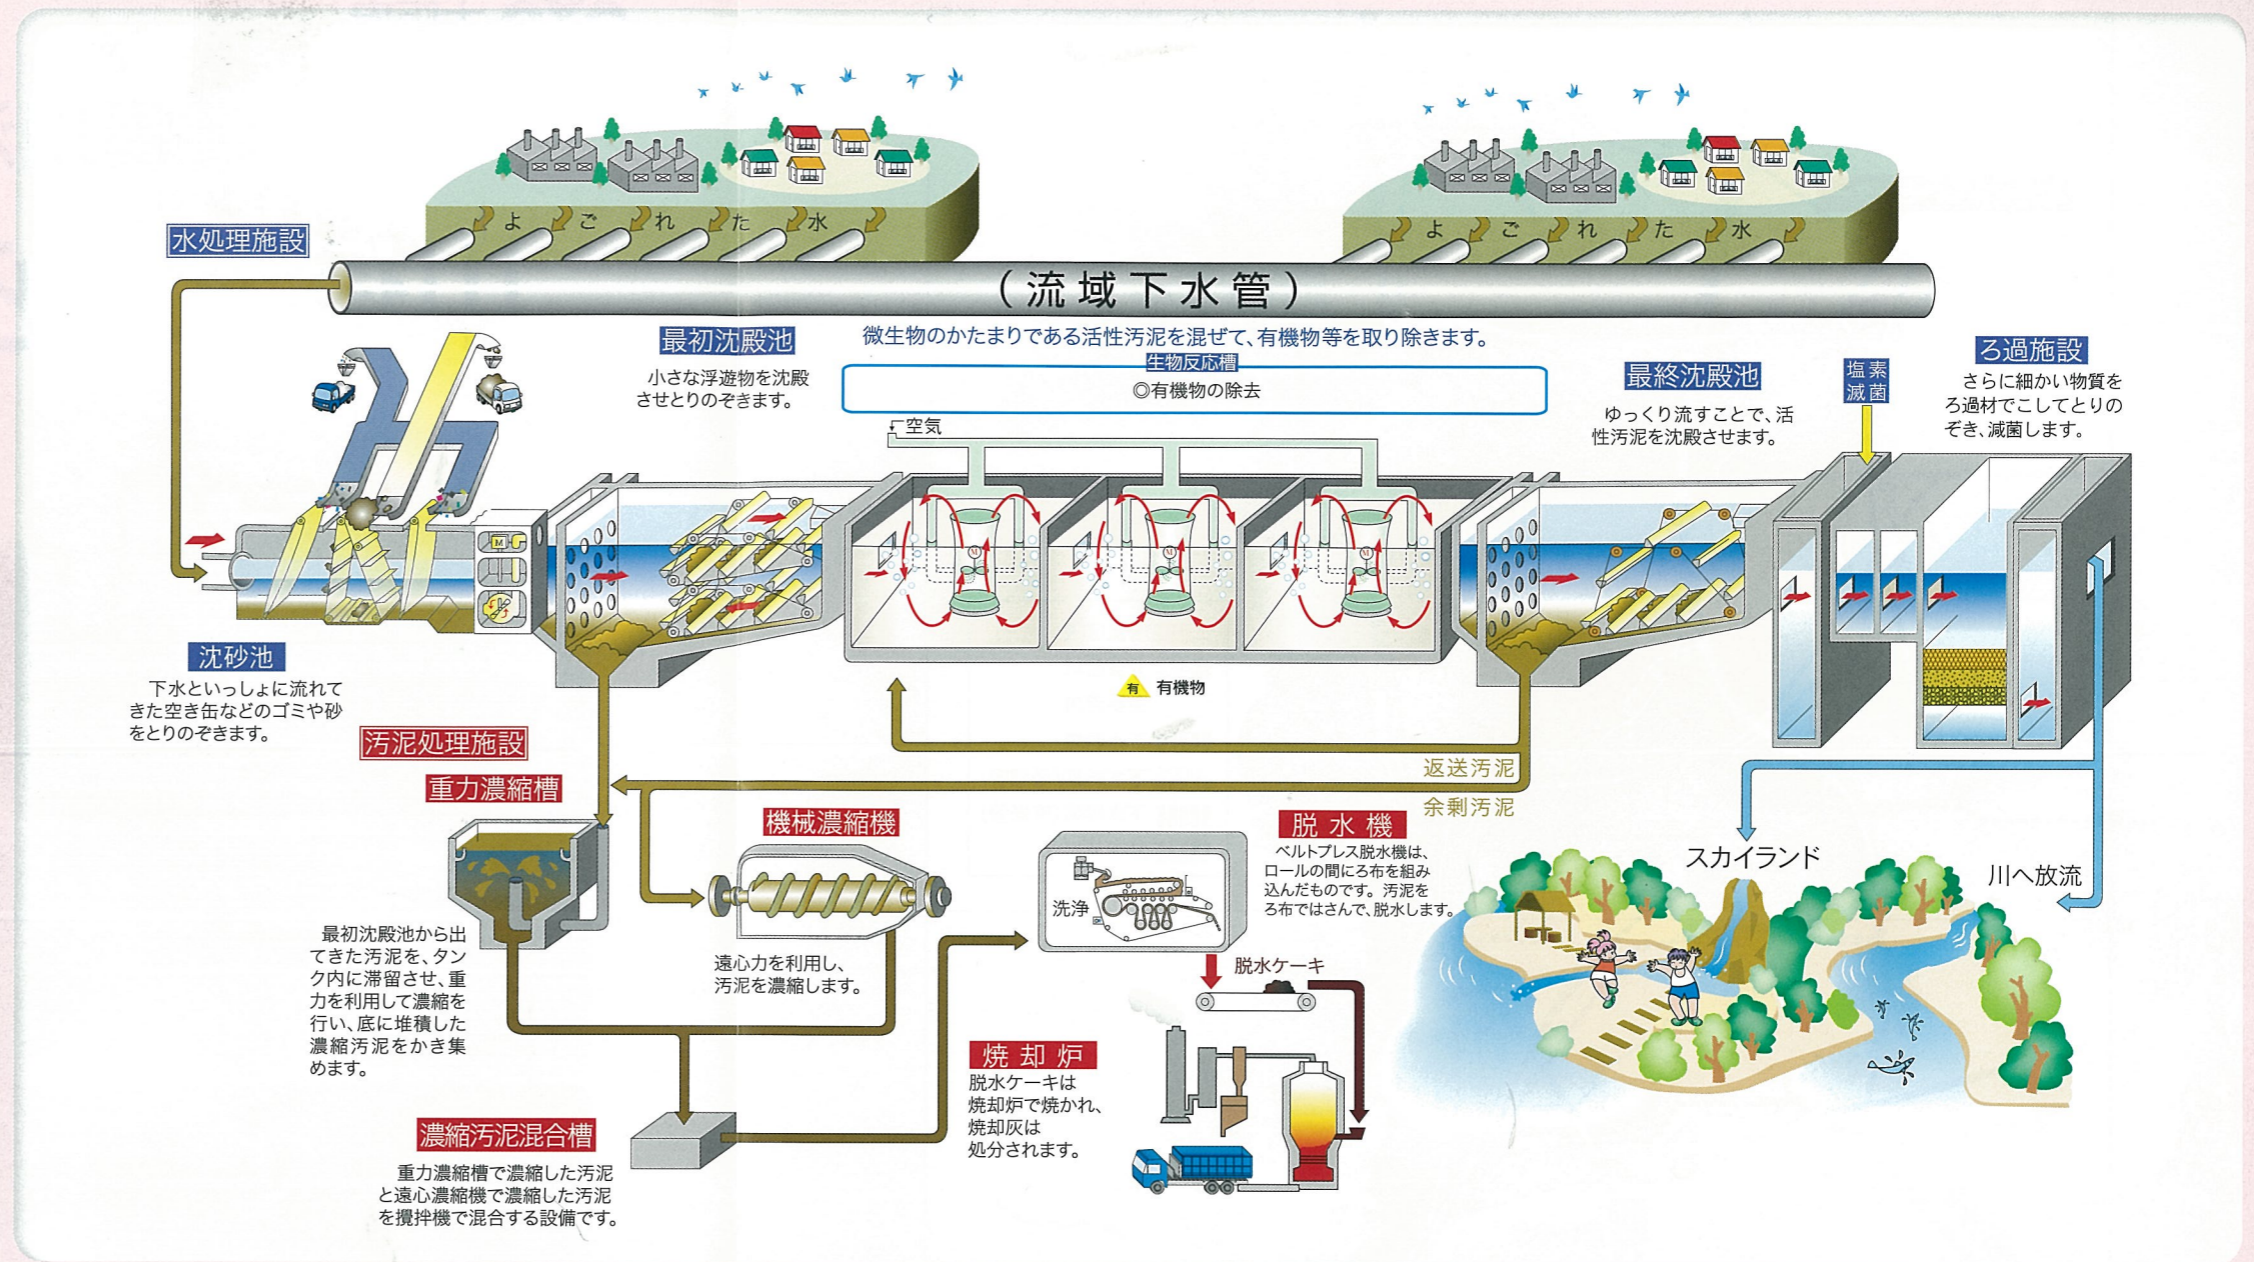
よごれた水

よごれた水

水処理施設

（流域下水管）

最初沈殿池
小さな浮遊物を沈殿させとりのぞきます。

微生物のかたまりである活性汚泥を混ぜて、有機物等を取り除きます。
生物反応槽
◎有機物の除去

空気

最終沈殿池
ゆっくり流すことで、活性汚泥を沈殿させます。

塩素滅菌

ろ過施設
さらに細かい物質をろ過材でこしてとりのぞき、滅菌します。

沈砂池
下水といっしょに流れてきた空き缶などのゴミや砂をとりのぞきます。

有 有機物

汚泥処理施設

重力濃縮槽

返送汚泥

余剰汚泥

機械濃縮機

脱水機
ベルトプレス脱水機は、ロールの間にろ布を組み込んだものです。汚泥をろ布ではさんで、脱水します。

洗浄

スカイランド

川へ放流

最初沈殿池から出てきた汚泥を、タンク内に滞留させ、重力を利用して濃縮を行い、底に堆積した濃縮汚泥をかき集めます。

遠心力を利用し、汚泥を濃縮します。

脱水ケーキ

焼却炉
脱水ケーキは焼却炉で焼かれ、焼却灰は処分されます。

濃縮汚泥混合槽
重力濃縮槽で濃縮した汚泥と遠心濃縮機で濃縮した汚泥を攪拌機で混合する設備です。